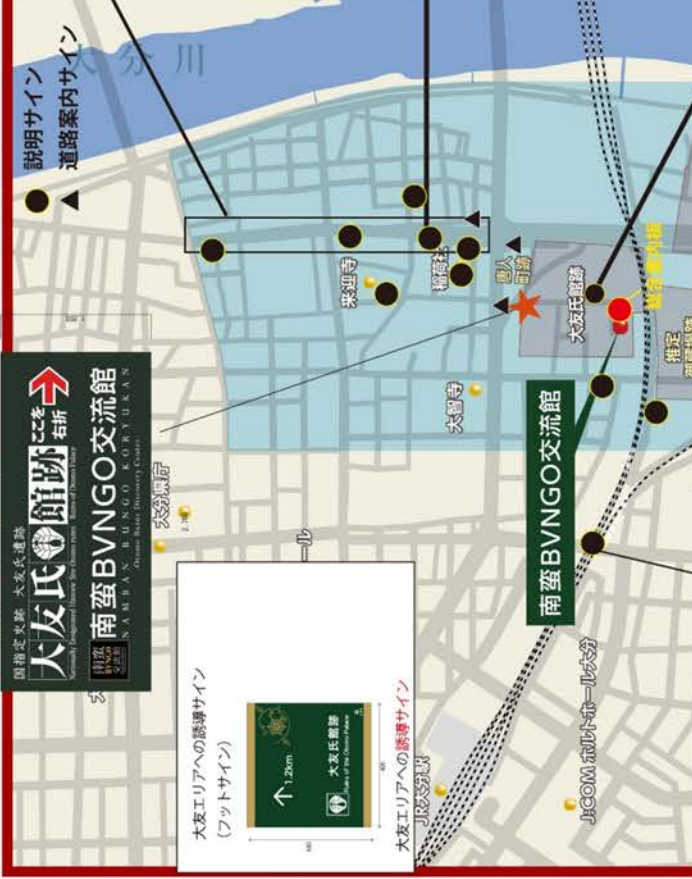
大分川

説明サイン
道路案内サイン

称名寺

来迎寺

唐人町跡

大友氏館跡

総合案内板

推定

大智寺

大分県庁

国指定史跡　大友氏遺跡
大友氏館跡 ここを右折
Nationally Designated Historic Site Otomo ruins
Ruins of Otomo Palace

南蛮BVNGO交流館
NAMBAN BVNGO KORYUKAN
Oita Bungo Discovery Center

南蛮BVNGO交流館

大友エリアへの誘導サイン
（フットサイン）

1.2km
大友氏館跡
Ruins of the Otomo Palace

大友エリアへの誘導サイン

JR大分駅

J:COMホルトホール大分